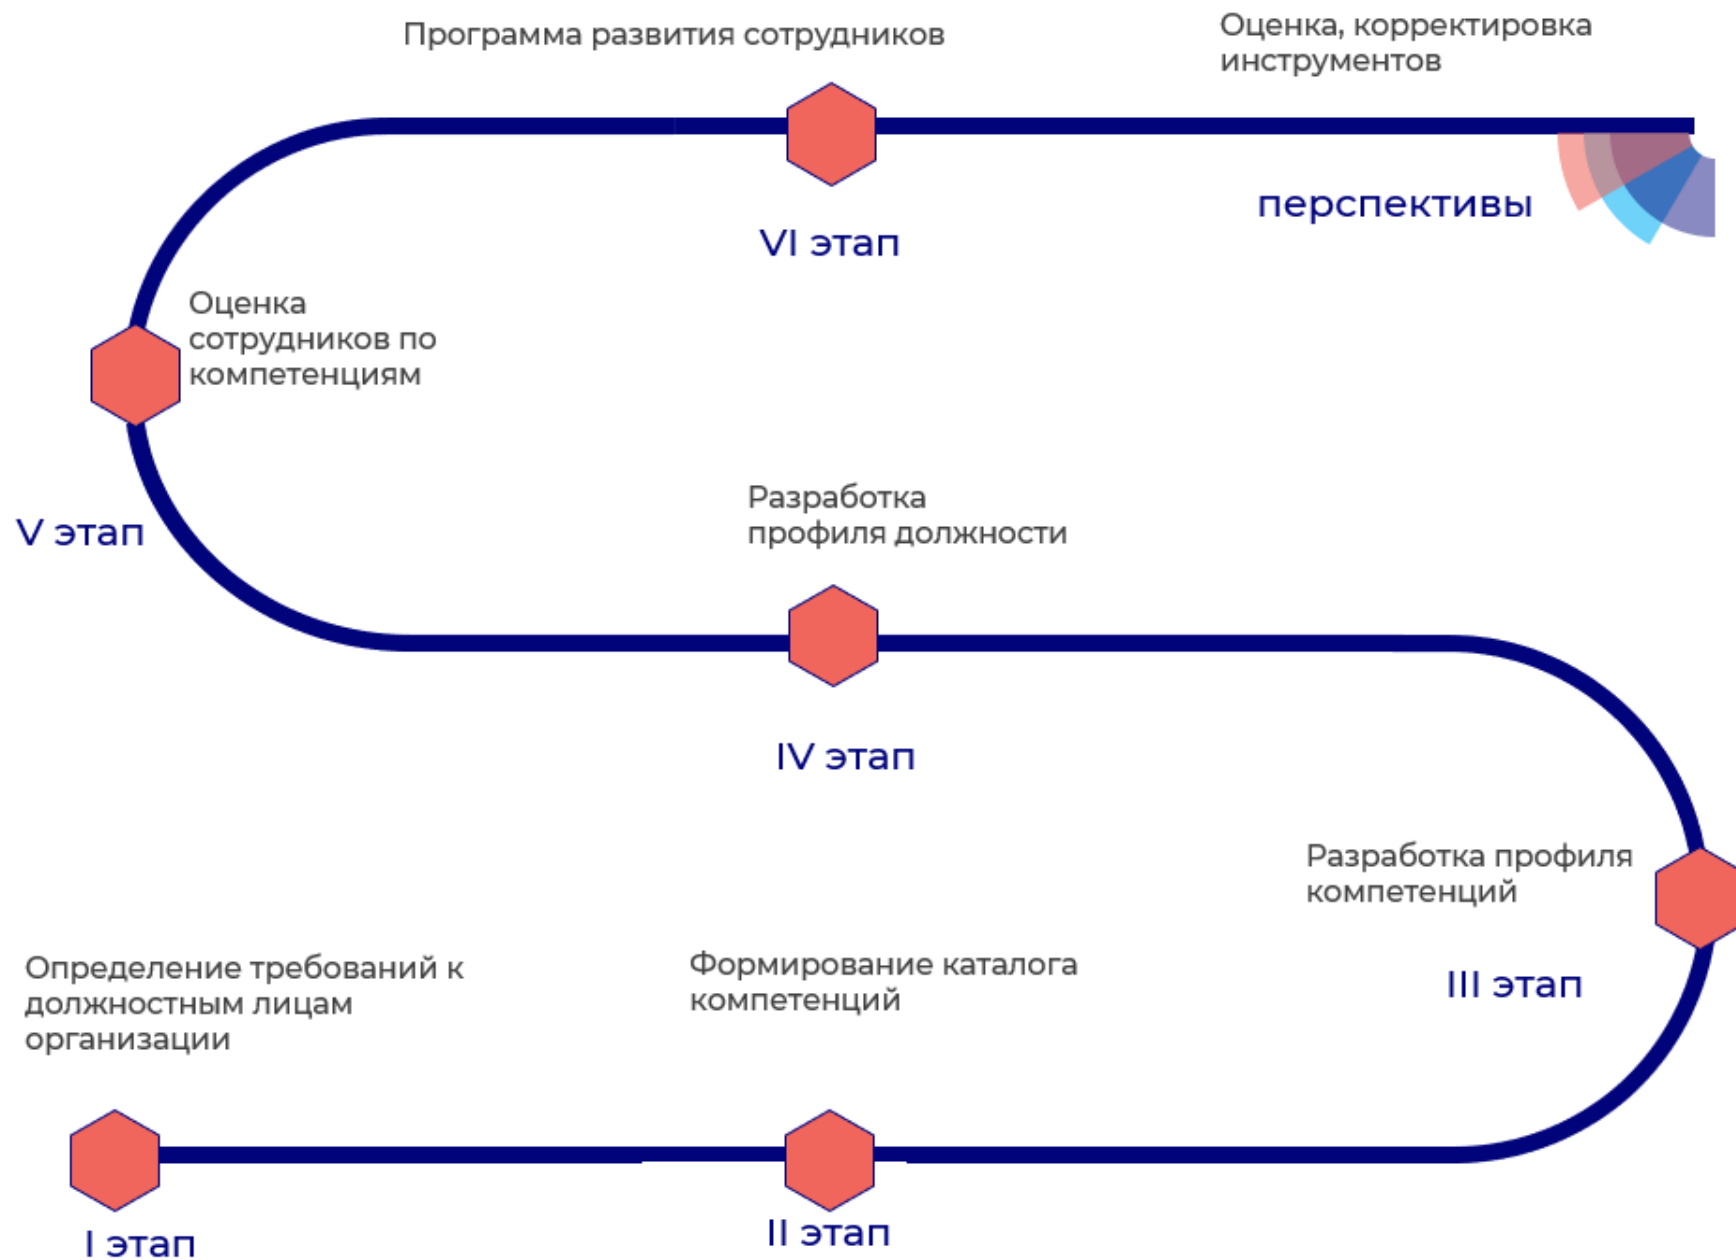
Программа развития сотрудников

Оценка, корректировка инструментов

перспективы

VI этап

Оценка сотрудников по компетенциям

V этап

Разработка профиля должности

IV этап

Разработка профиля компетенций

III этап

Определение требований к должностным лицам организации

Формирование каталога компетенций

I этап

II этап